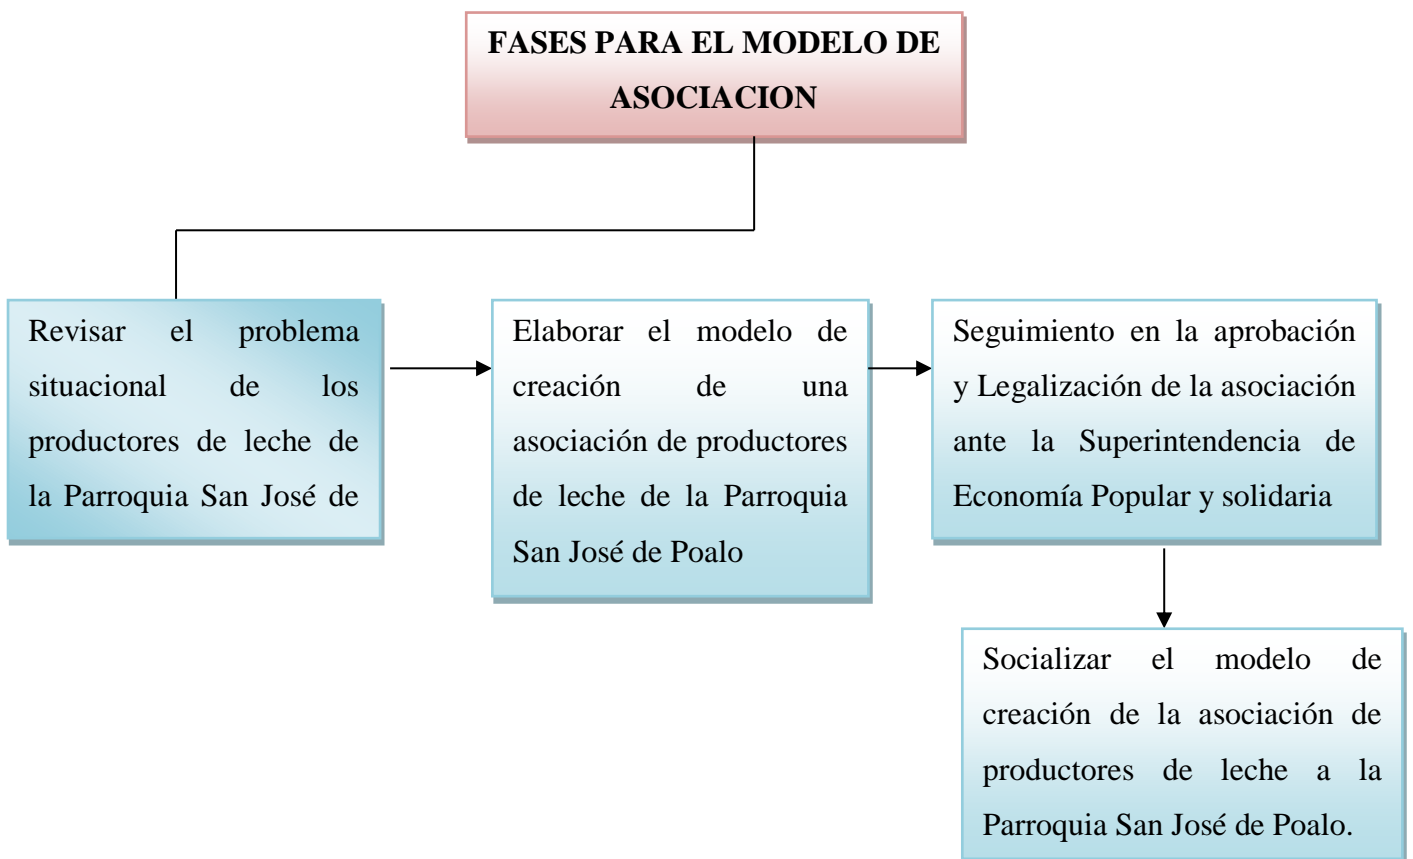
FASES PARA EL MODELO DE ASOCIACION

Revisar el problema situacional de los productores de leche de la Parroquia San José de

Elaborar el modelo de creación de una asociación de productores de leche de la Parroquia San José de Poalo

Seguimiento en la aprobación y Legalización de la asociación ante la Superintendencia de Economía Popular y solidaria

Socializar el modelo de creación de la asociación de productores de leche a la Parroquia San José de Poalo.